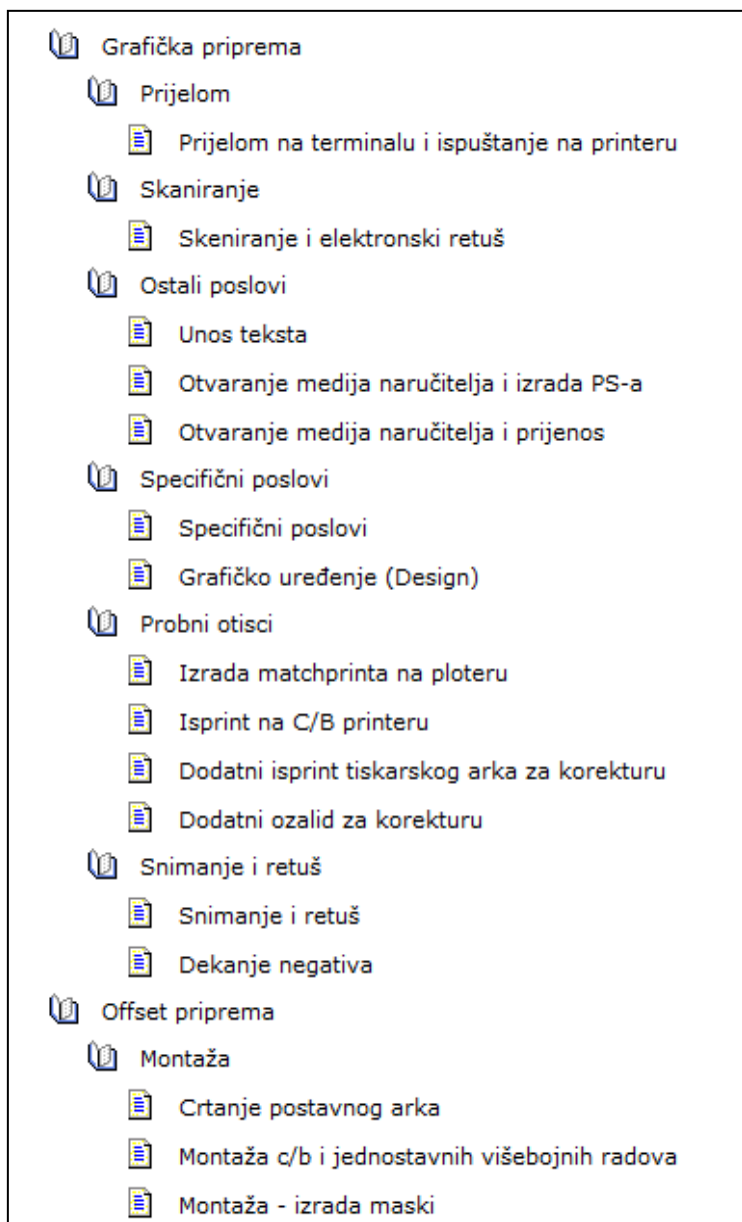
Grafička priprema

Prijelom

Prijelom na terminalu i ispuštanje na printeru

Skaniranje

Skeniranje i elektronski retuš

Ostali poslovi

Unos teksta

Otvaranje medija naručitelja i izrada PS-a

Otvaranje medija naručitelja i prijenos

Specifični poslovi

Specifični poslovi

Grafičko uređenje (Design)

Probni otisci

Izrada matchprinta na ploteru

Isprint na C/B printeru

Dodatni isprint tiskarskog arka za korekturu

Dodatni ozalid za korekturu

Snimanje i retuš

Snimanje i retuš

Dekanje negativa

Offset priprema

Montaža

Crtanje postavnog arka

Montaža c/b i jednostavnih višebojnih radova

Montaža - izrada maski